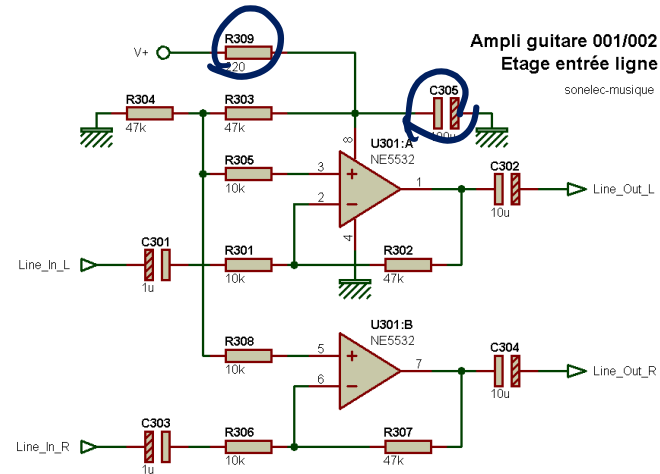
Ampli guitare 001/002
Etage entrée ligne
sonelec-musique

V+
R309
220
R304
47k
R303
47k
C305
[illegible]0u
8
U301:A
NE5532
R305
10k
3
+
2
−
1
C302
10u
Line_Out_L
4
Line_In_L
C301
1u
R301
10k
R302
47k
U301:B
NE5532
R308
10k
5
+
6
−
7
C304
10u
Line_Out_R
Line_In_R
C303
1u
R306
10k
R307
47k